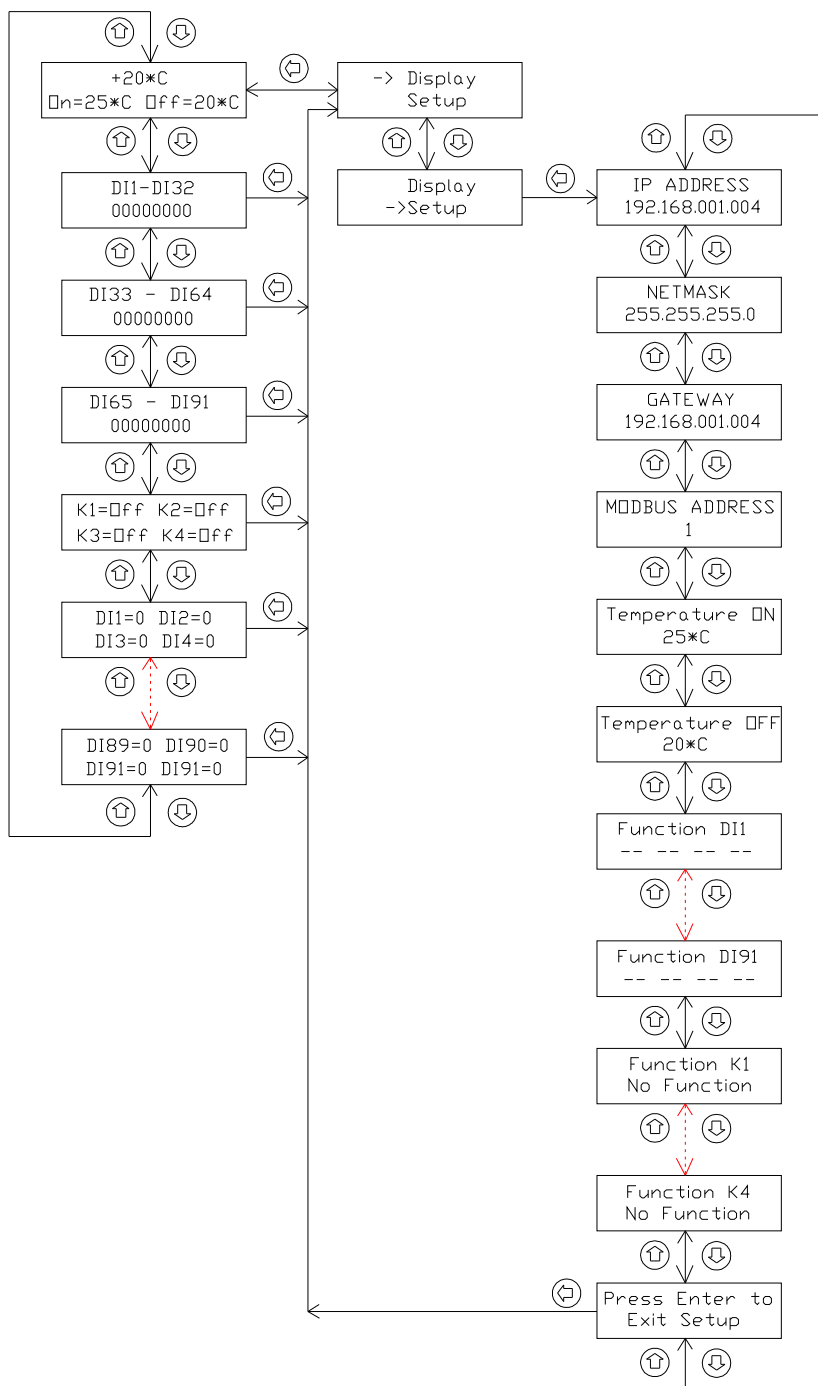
+20*C
□n=25*C □ff=20*C

DI1-DI32
00000000

DI33 - DI64
00000000

DI65 - DI91
00000000

K1=□ff K2=□ff
K3=□ff K4=□ff

DI1=0 DI2=0
DI3=0 DI4=0

DI89=0 DI90=0
DI91=0 DI91=0

-> Display
Setup

Display
->Setup

IP ADDRESS
192.168.001.004

NETMASK
255.255.255.0

GATEWAY
192.168.001.004

M□DBUS ADDRESS
1

Temperature □N
25*C

Temperature □FF
20*C

Function DI1
-- -- -- --

Function DI91
-- -- -- --

Function K1
No Function

Function K4
No Function

Press Enter to
Exit Setup